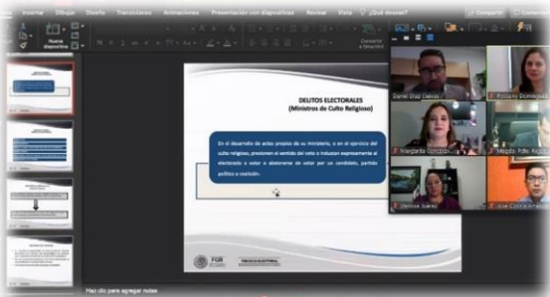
Insertar Dibujar Diseño Transiciones Animaciones Presentación con diapositivas Revisar Vista ¿Qué desea?

Compartir Comentarios

Nueva diapositiva

DELITOS ELECTORALES
(Ministros de Culto Religioso)

En el desarrollo de actos propios de su ministerio, o en el ejercicio del culto religioso, presionen el sentido del voto o induzcan expresamente al electorado a votar o abstenerse de votar por un candidato, partido político o coalición.

FGR

Daniel Díaz Delvic

Rosario Domínguez

Margarita González

Magda Pdte. Rocío

Denisse Juárez

José Corral Arreola

Haz clic para agregar notas